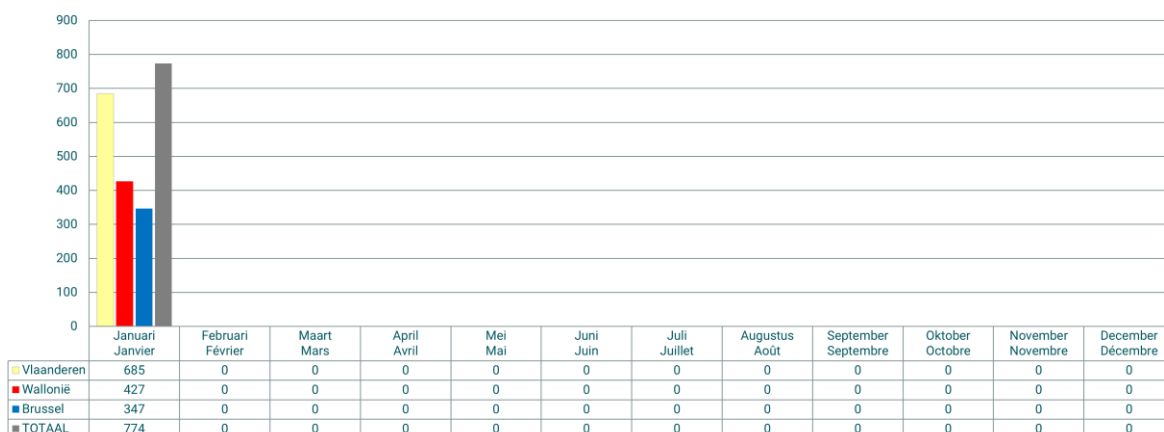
900
800
700
600
500
400
300
200
100
0

| | Januari Janvier | Februari Février | Maart Mars | April Avril | Mei Mai | Juni Juin | Juli Juillet | Augustus Août | September Septembre | Oktober Octobre | November Novembre | December Décembre |
|---|---|---|---|---|---|---|---|---|---|---|---|---|
| Vlaanderen | 685 | 0 | 0 | 0 | 0 | 0 | 0 | 0 | 0 | 0 | 0 | 0 |
| Wallonië | 427 | 0 | 0 | 0 | 0 | 0 | 0 | 0 | 0 | 0 | 0 | 0 |
| Brussel | 347 | 0 | 0 | 0 | 0 | 0 | 0 | 0 | 0 | 0 | 0 | 0 |
| TOTAAL | 774 | 0 | 0 | 0 | 0 | 0 | 0 | 0 | 0 | 0 | 0 | 0 |